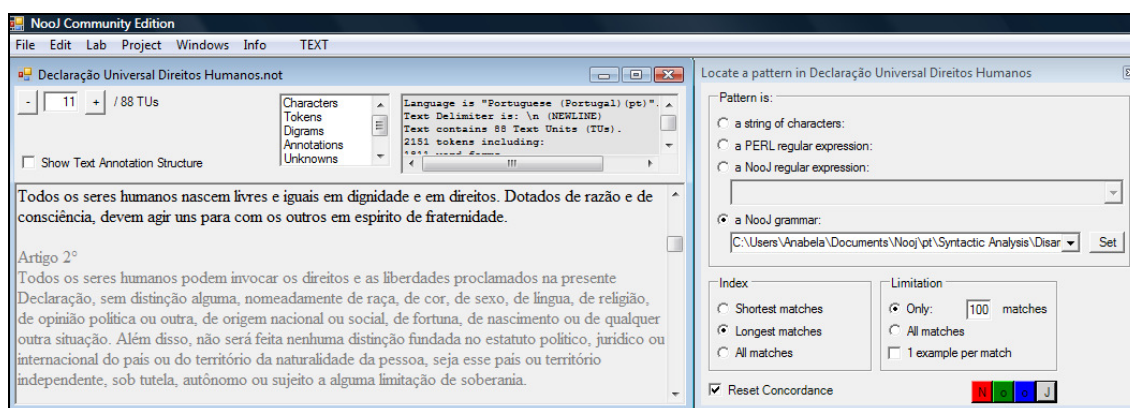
NooJ Community Edition

File Edit Lab Project Windows Info TEXT

Declaração Universal Direitos Humanos.not

- 11 + / 88 TUs

Characters
Tokens
Digrams
Annotations
Unknowns

Language is "Portuguese (Portugal)(pt)".
Text Delimiter is: \n (NEWLINE)
Text contains 88 Text Units (TUs).
2151 tokens including:
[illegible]

Show Text Annotation Structure

Todos os seres humanos nascem livres e iguais em dignidade e em direitos. Dotados de razão e de consciência, devem agir uns para com os outros em espírito de fraternidade.

Artigo 2°
Todos os seres humanos podem invocar os direitos e as liberdades proclamados na presente Declaração, sem distinção alguma, nomeadamente de raça, de cor, de sexo, de língua, de religião, de opinião política ou outra, de origem nacional ou social, de fortuna, de nascimento ou de qualquer outra situação. Além disso, não será feita nenhuma distinção fundada no estatuto político, jurídico ou internacional do país ou do território da naturalidade da pessoa, seja esse país ou território independente, sob tutela, autónomo ou sujeito a alguma limitação de soberania.

Locate a pattern in Declaração Universal Direitos Humanos

Pattern is:
a string of characters:
a PERL regular expression:
a NooJ regular expression:
a NooJ grammar:
C:\Users\Anabela\Documents\Nooj\pt\Syntactic Analysis\Disar
Set

Index
Shortest matches
Longest matches
All matches

Limitation
Only: 100 matches
All matches
1 example per match

Reset Concordance

N o o J